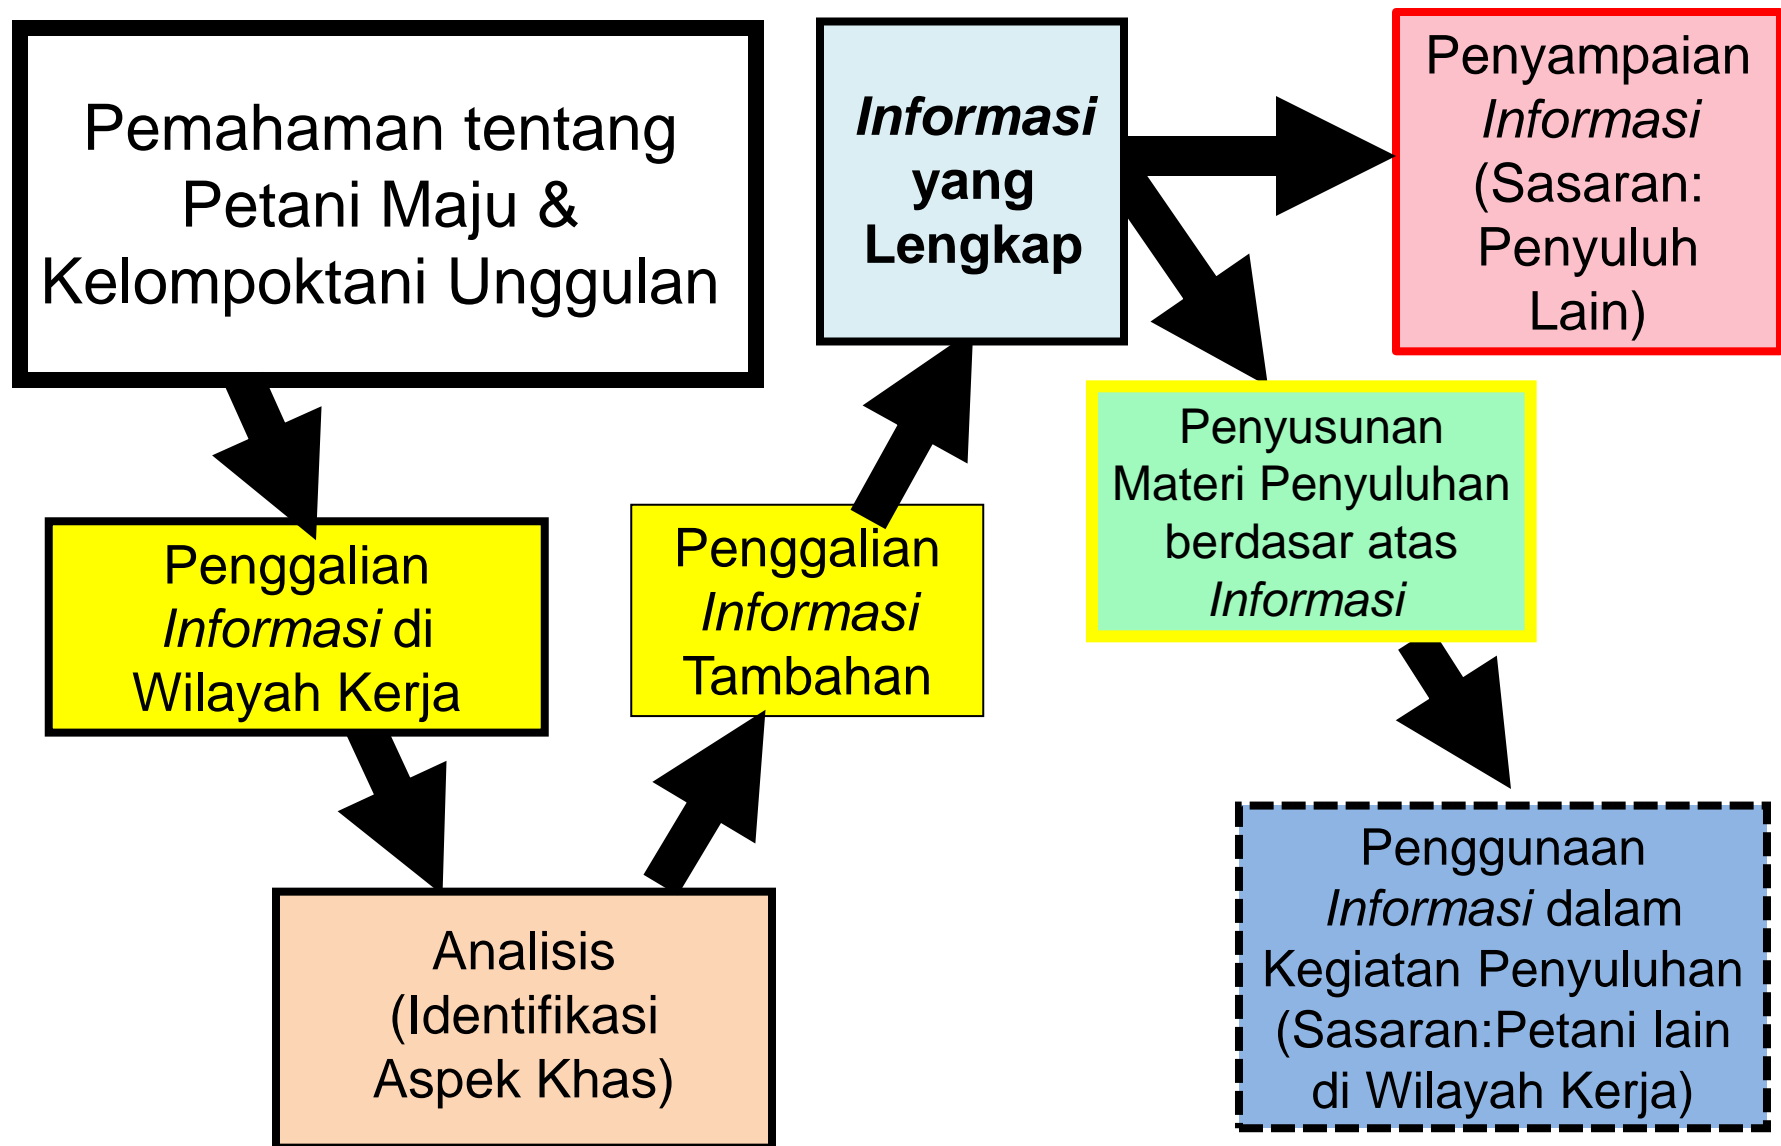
Pemahaman tentang Petani Maju & Kelompoktani Unggulan

Penggalian *Informasi* di Wilayah Kerja

Analisis (Identifikasi Aspek Khas)

Penggalian *Informasi* Tambahan

***Informasi* yang Lengkap**

Penyampaian *Informasi* (Sasaran: Penyuluh Lain)

Penyusunan Materi Penyuluhan berdasar atas *Informasi*

Penggunaan *Informasi* dalam Kegiatan Penyuluhan (Sasaran:Petani lain di Wilayah Kerja)